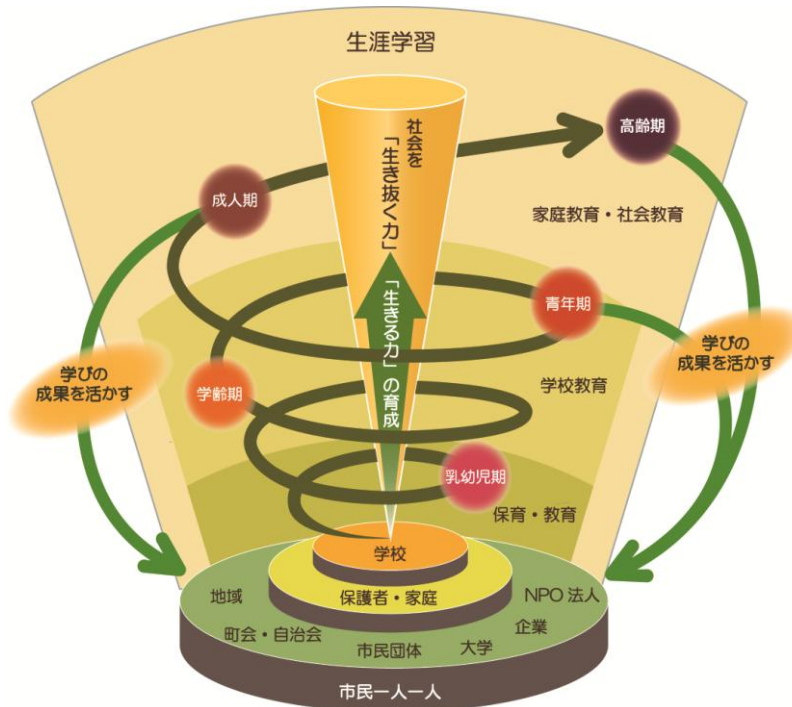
生涯学習

社会を「生き抜く力」

高齢期

成人期

家庭教育・社会教育

「生きる力」の育成

青年期

学びの成果を活かす

学びの成果を活かす

学齢期

学校教育

乳幼児期

保育・教育

学校

保護者・家庭

地域

NPO 法人

町会・自治会

企業

市民団体

大学

市民一人一人